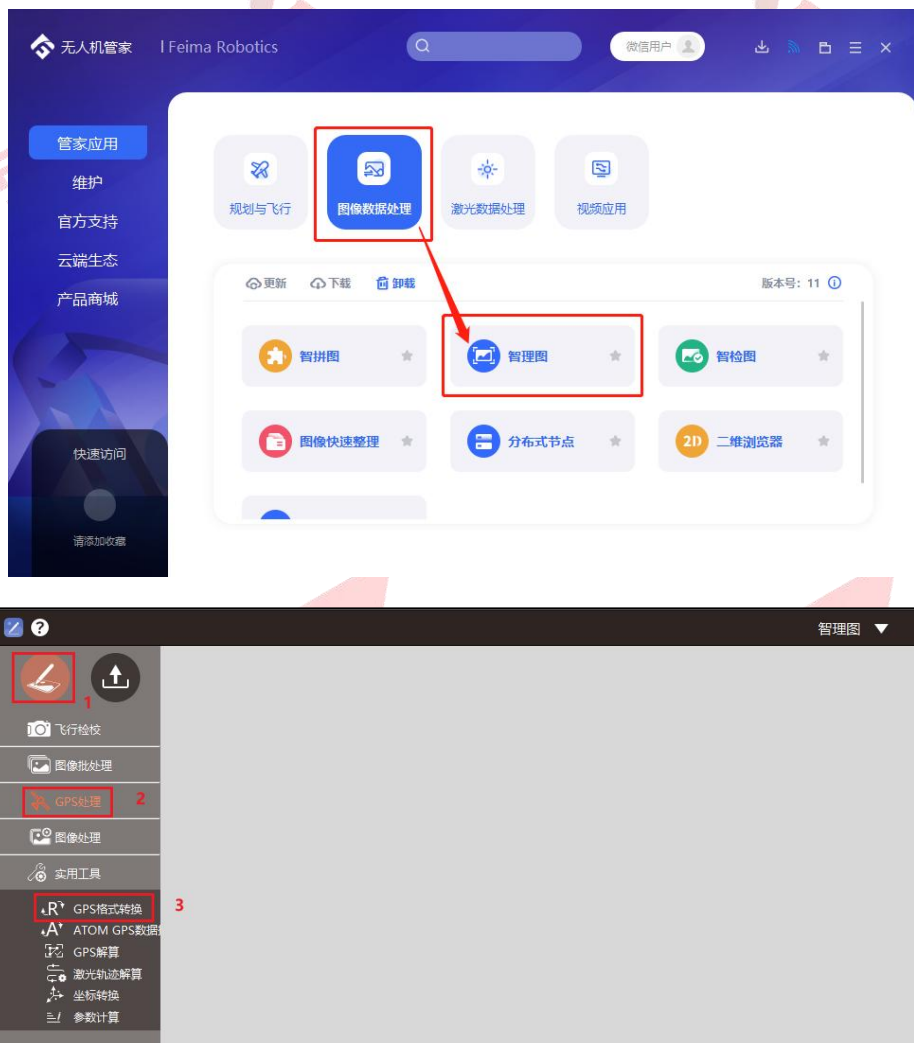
无人机管家 | Feima Robotics

微信用户

管家应用
维护
官方支持
云端生态
产品商城

快速访问
请添加收藏

规划与飞行
图像数据处理
激光数据处理
视频应用

更新 下载 卸载
版本号：11

智拼图
智理图
智检图
图像快速整理
分布式节点
2D 二维浏览器

智理图

1
飞行检校
图像批处理
GPS处理 2
图像处理
实用工具
GPS格式转换 3
ATOM GPS数据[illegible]
GPS解算
激光轨迹解算
坐标转换
参数计算